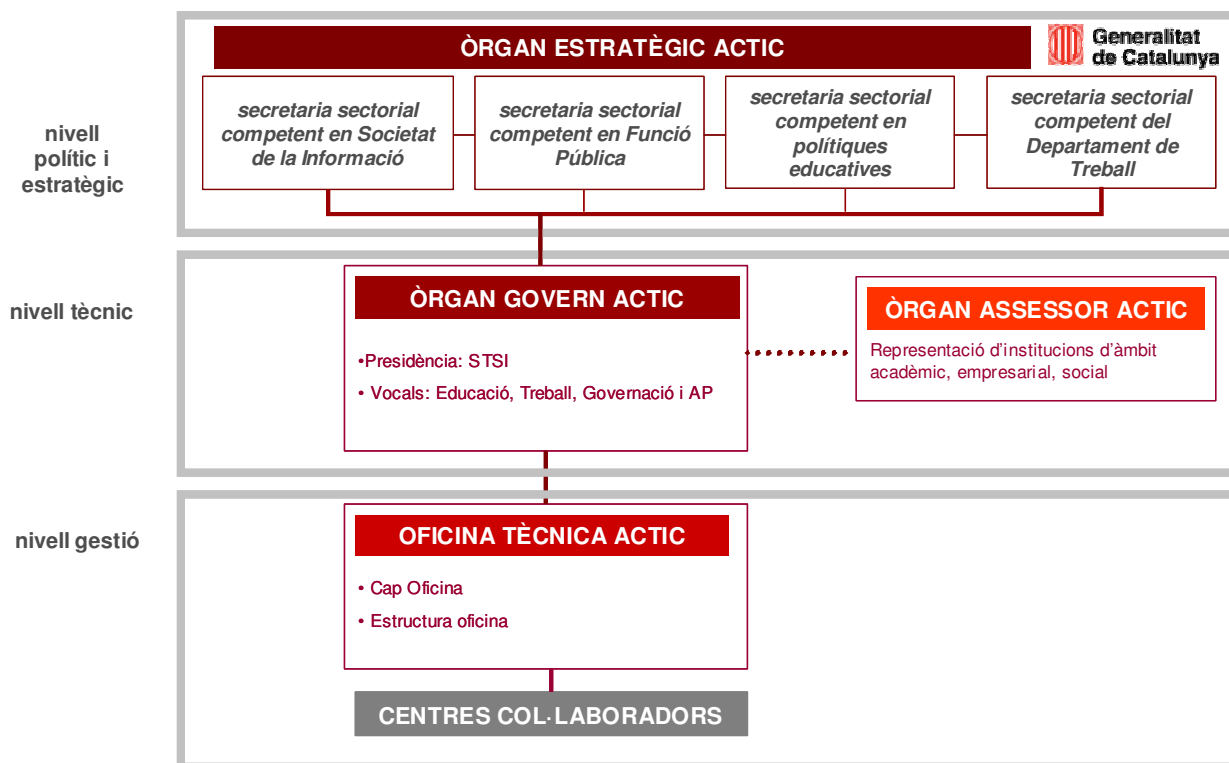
ÒRGAN ESTRATÈGIC ACTIC

Generalitat de Catalunya

nivell polític i estratègic

secretaria sectorial competent en Societat de la Informació

secretaria sectorial competent en Funció Pública

secretaria sectorial competent en polítiques educatives

secretaria sectorial competent del Departament de Treball

nivell tècnic

ÒRGAN GOVERN ACTIC

•Presidència: STSI

• Vocals: Educació, Treball, Governació i AP

ÒRGAN ASSESSOR ACTIC

Representació d'institucions d'àmbit acadèmic, empresarial, social

nivell gestió

OFICINA TÈCNICA ACTIC

• Cap Oficina

• Estructura oficina

CENTRES COL·LABORADORS